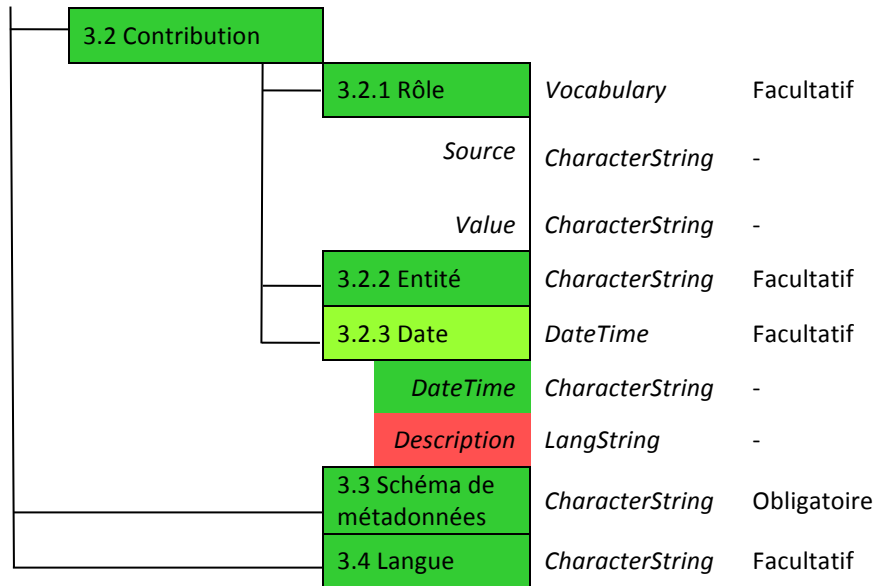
3.2 Contribution

| | | |
|---|---|---|
| 3.2.1 Rôle | *Vocabulary* | Facultatif |
| *Source* | *CharacterString* | - |
| *Value* | *CharacterString* | - |
| 3.2.2 Entité | *CharacterString* | Facultatif |
| 3.2.3 Date | *DateTime* | Facultatif |
| *DateTime* | *CharacterString* | - |
| *Description* | *LangString* | - |
| 3.3 Schéma de métadonnées | *CharacterString* | Obligatoire |
| 3.4 Langue | *CharacterString* | Facultatif |